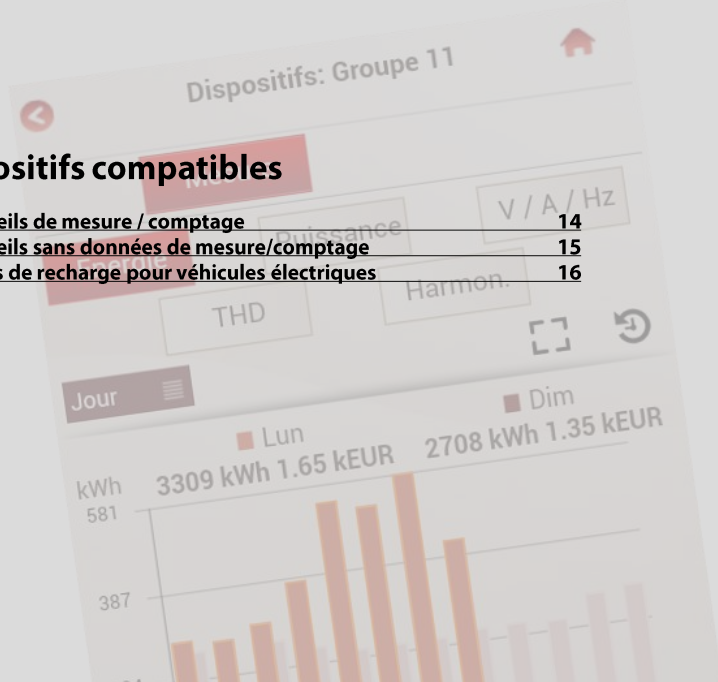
Dispositifs: Groupe 11

ositifs compatibles

eils de mesure / comptage 14
eils sans données de mesure/comptage 15
s de recharge pour véhicules électriques 16

Mes
Énergie
Puissance
V / A / Hz
THD
Harmon.

Jour

Lun
3309 kWh 1.65 kEUR
Dim
2708 kWh 1.35 kEUR

kWh
581
387